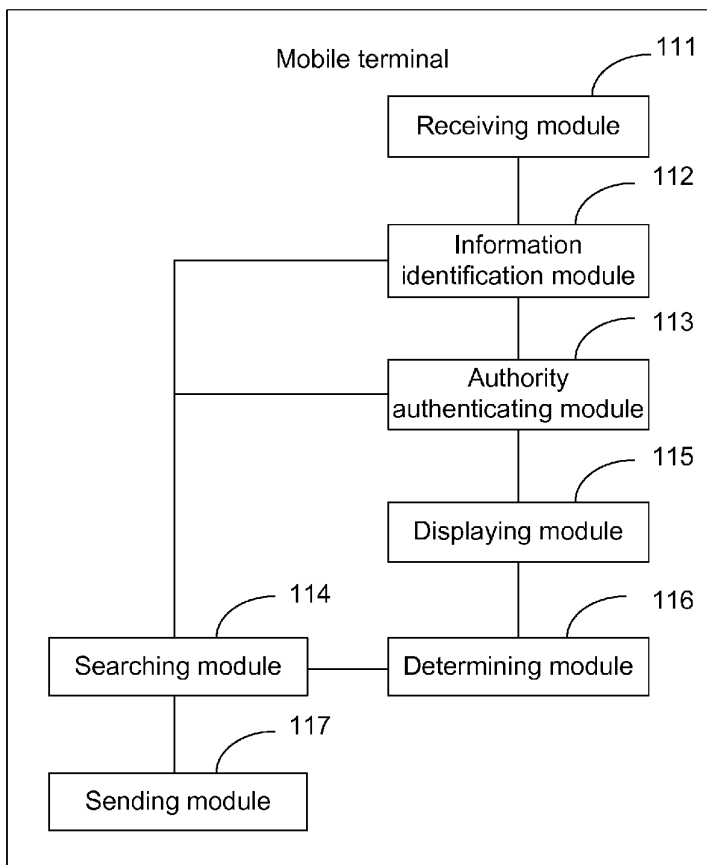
Mobile terminal

111

Receiving module

112

Information identification module

113

Authority authenticating module

115

Displaying module

114

116

Searching module

Determining module

117

Sending module